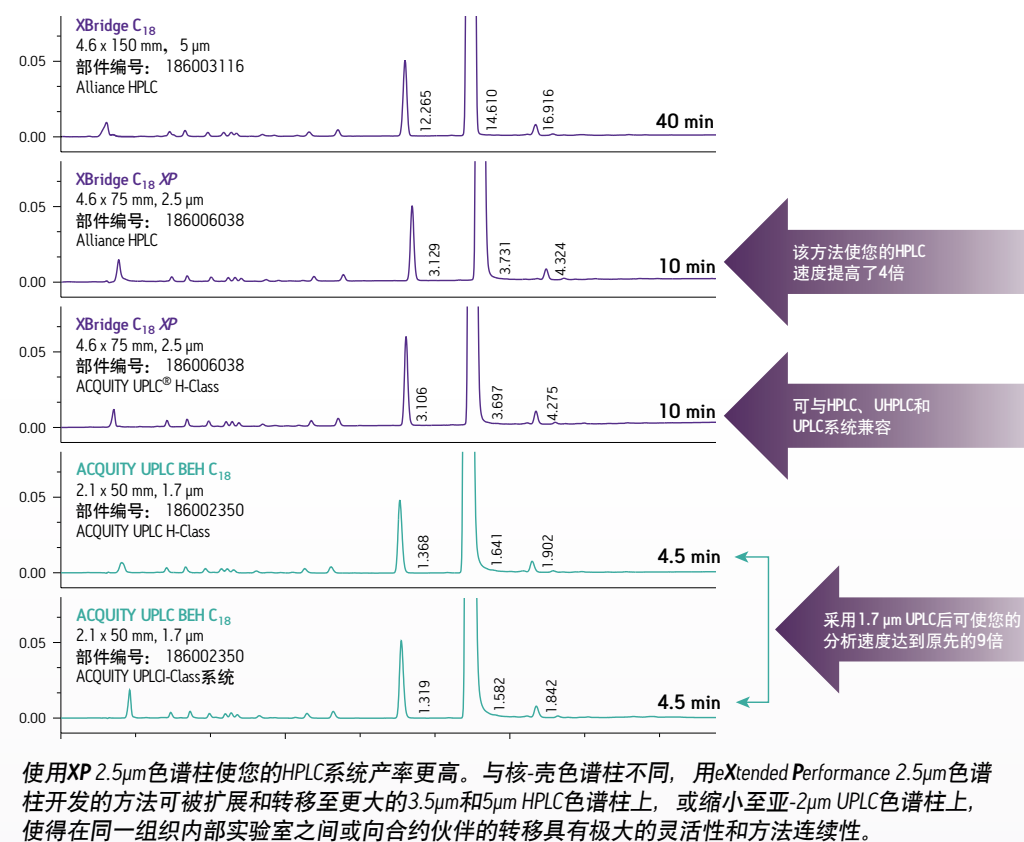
XBridge $C_{18}$
4.6 x 150 mm，5 µm
部件编号： 186003116
Alliance HPLC

0.05
0.00

12.265
14.610
16.916

40 min

XBridge $C_{18}$ XP
4.6 x 75 mm, 2.5 µm
部件编号： 186006038
Alliance HPLC

0.05
0.00

3.129
3.731
4.324

10 min

该方法使您的HPLC速度提高了4倍

XBridge $C_{18}$ XP
4.6 x 75 mm, 2.5 µm
部件编号： 186006038
ACQUITY UPLC® H-Class

0.05
0.00

3.106
3.697
4.275

10 min

可与HPLC、UHPLC和UPLC系统兼容

ACQUITY UPLC BEH $C_{18}$
2.1 x 50 mm, 1.7 µm
部件编号： 186002350
ACQUITY UPLC H-Class

0.05
0.00

1.368
1.641
1.902

4.5 min

采用1.7 µm UPLC后可使您的分析速度达到原先的9倍

ACQUITY UPLC BEH $C_{18}$
2.1 x 50 mm, 1.7 µm
部件编号： 186002350
ACQUITY UPLCI-Class系统

0.05
0.00

1.319
1.582
1.842

4.5 min

使用XP 2.5µm色谱柱使您的HPLC系统产率更高。与核-壳色谱柱不同，用eXtended Performance 2.5µm色谱柱开发的方法可被扩展和转移至更大的3.5µm和5µm HPLC色谱柱上，或缩小至亚-2µm UPLC色谱柱上，使得在同一组织内部实验室之间或向合约伙伴的转移具有极大的灵活性和方法连续性。